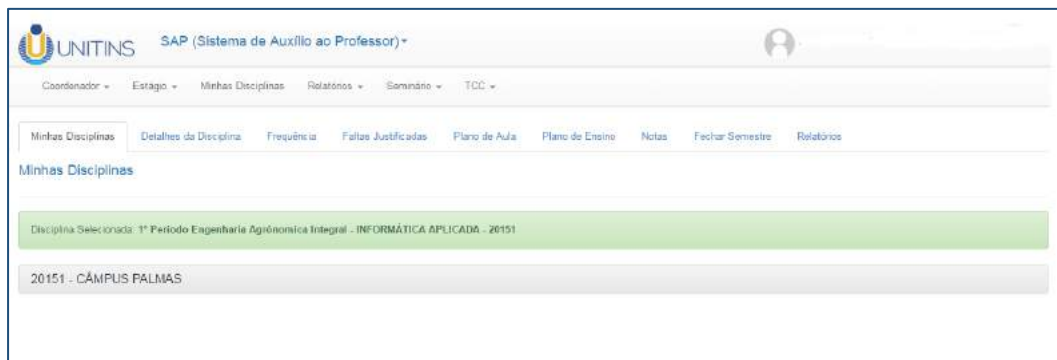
UNITINS SAP (Sistema de Auxílio ao Professor) ▾

Coordenador ▾ Estágio ▾ Minhas Disciplinas Relatórios ▾ Seminário ▾ TCC ▾

Minhas Disciplinas Detalhes da Disciplina Frequência Faltas Justificadas Plano de Aula Plano de Ensino Notas Fechar Semestre Relatórios

Minhas Disciplinas

Disciplina Selecionada: 1º Período Engenharia Agronômica Integral - INFORMÁTICA APLICADA - 20151

20151 - CÂMPUS PALMAS